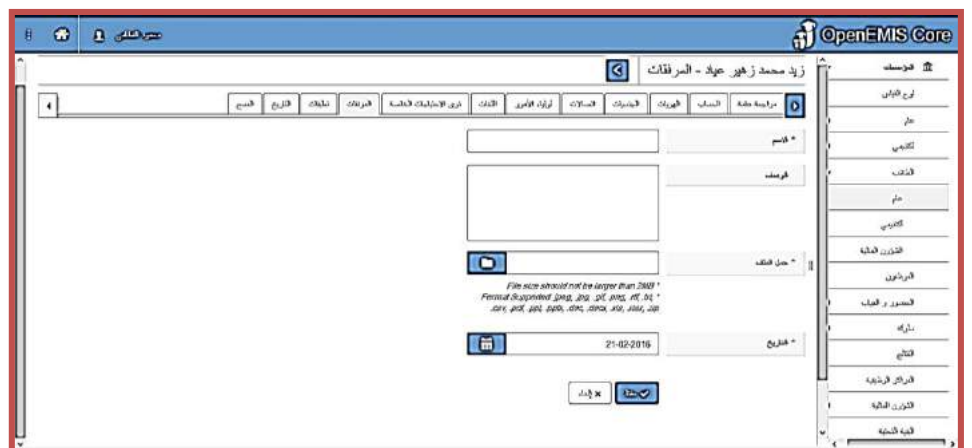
OpenEMIS Core

زيد محمد زهير عياد - المرفقات

مراجعة عامة | الحساب | الهويات | الجنسيات | الصالات | أولياء الأمور | اللغات | ذوي الاحتياجات الخاصة | المرفقات | تعليقات | التاريخ | السجل

* الاسم

الوصف

* حمل الملف

File size should not be larger than 2MB *
Format Supported .jpeg, .jpg, .gif, .png, .rtf, .txt, *
.csv, .pdf, .ppt, .pptx, .doc, .docx, .xls, .xlsx, .zip

* التاريخ

21-02-2016

حفظ | إلغاء

المؤسسات
نوع المباني
عام
أكاديمي
الطلاب
عام
أكاديمي
الشؤون المالية
الموظفون
الحضور و الغياب
سلوك
النتائج
المراكز الرئيسية
الشؤون المالية
الغرف الصفية